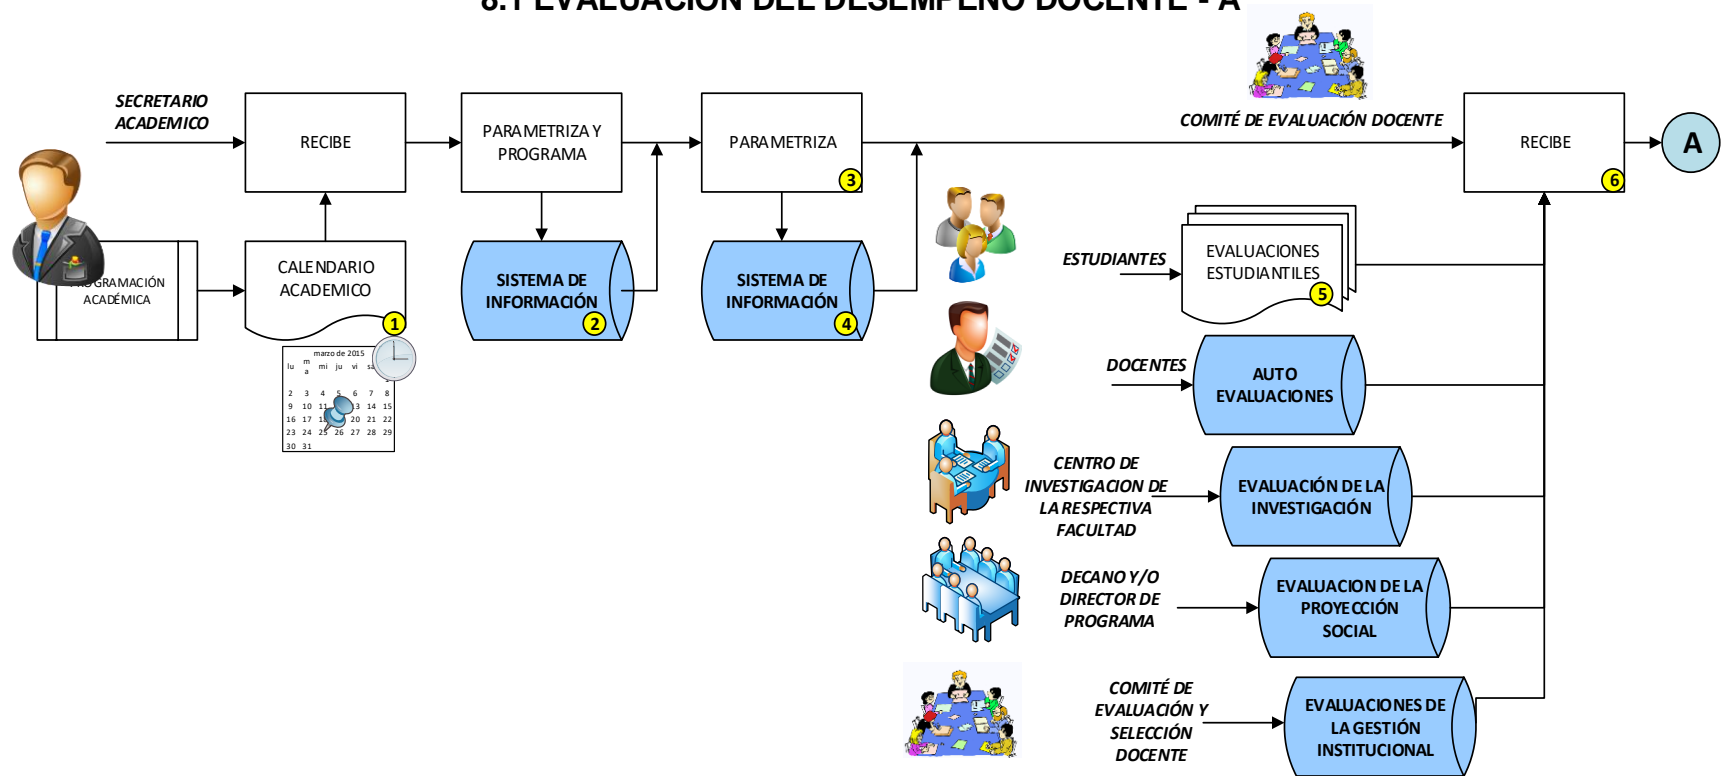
8.1 EVALUACIÓN DEL DESEMPEÑO DOCENTE - A

SECRETARIO ACADEMICO

RECIBE

PARAMETRIZA Y PROGRAMA

PARAMETRIZA

3

COMITÉ DE EVALUACIÓN DOCENTE

RECIBE

6

A

PROGRAMACIÓN ACADÉMICA

CALENDARIO ACADEMICO

1

SISTEMA DE INFORMACIÓN

2

SISTEMA DE INFORMACIÓN

4

marzo de 2015
lu ma mi ju vi sa
2 3 4 5 6 7 8
9 10 11 12 13 14 15
16 17 18 19 20 21 22
23 24 25 26 27 28 29
30 31

ESTUDIANTES

EVALUACIONES ESTUDIANTILES

5

DOCENTES

AUTO EVALUACIONES

CENTRO DE INVESTIGACION DE LA RESPECTIVA FACULTAD

EVALUACIÓN DE LA INVESTIGACIÓN

DECANO Y/O DIRECTOR DE PROGRAMA

EVALUACION DE LA PROYECCIÓN SOCIAL

COMITÉ DE EVALUACIÓN Y SELECCIÓN DOCENTE

EVALUACIONES DE LA GESTIÓN INSTITUCIONAL